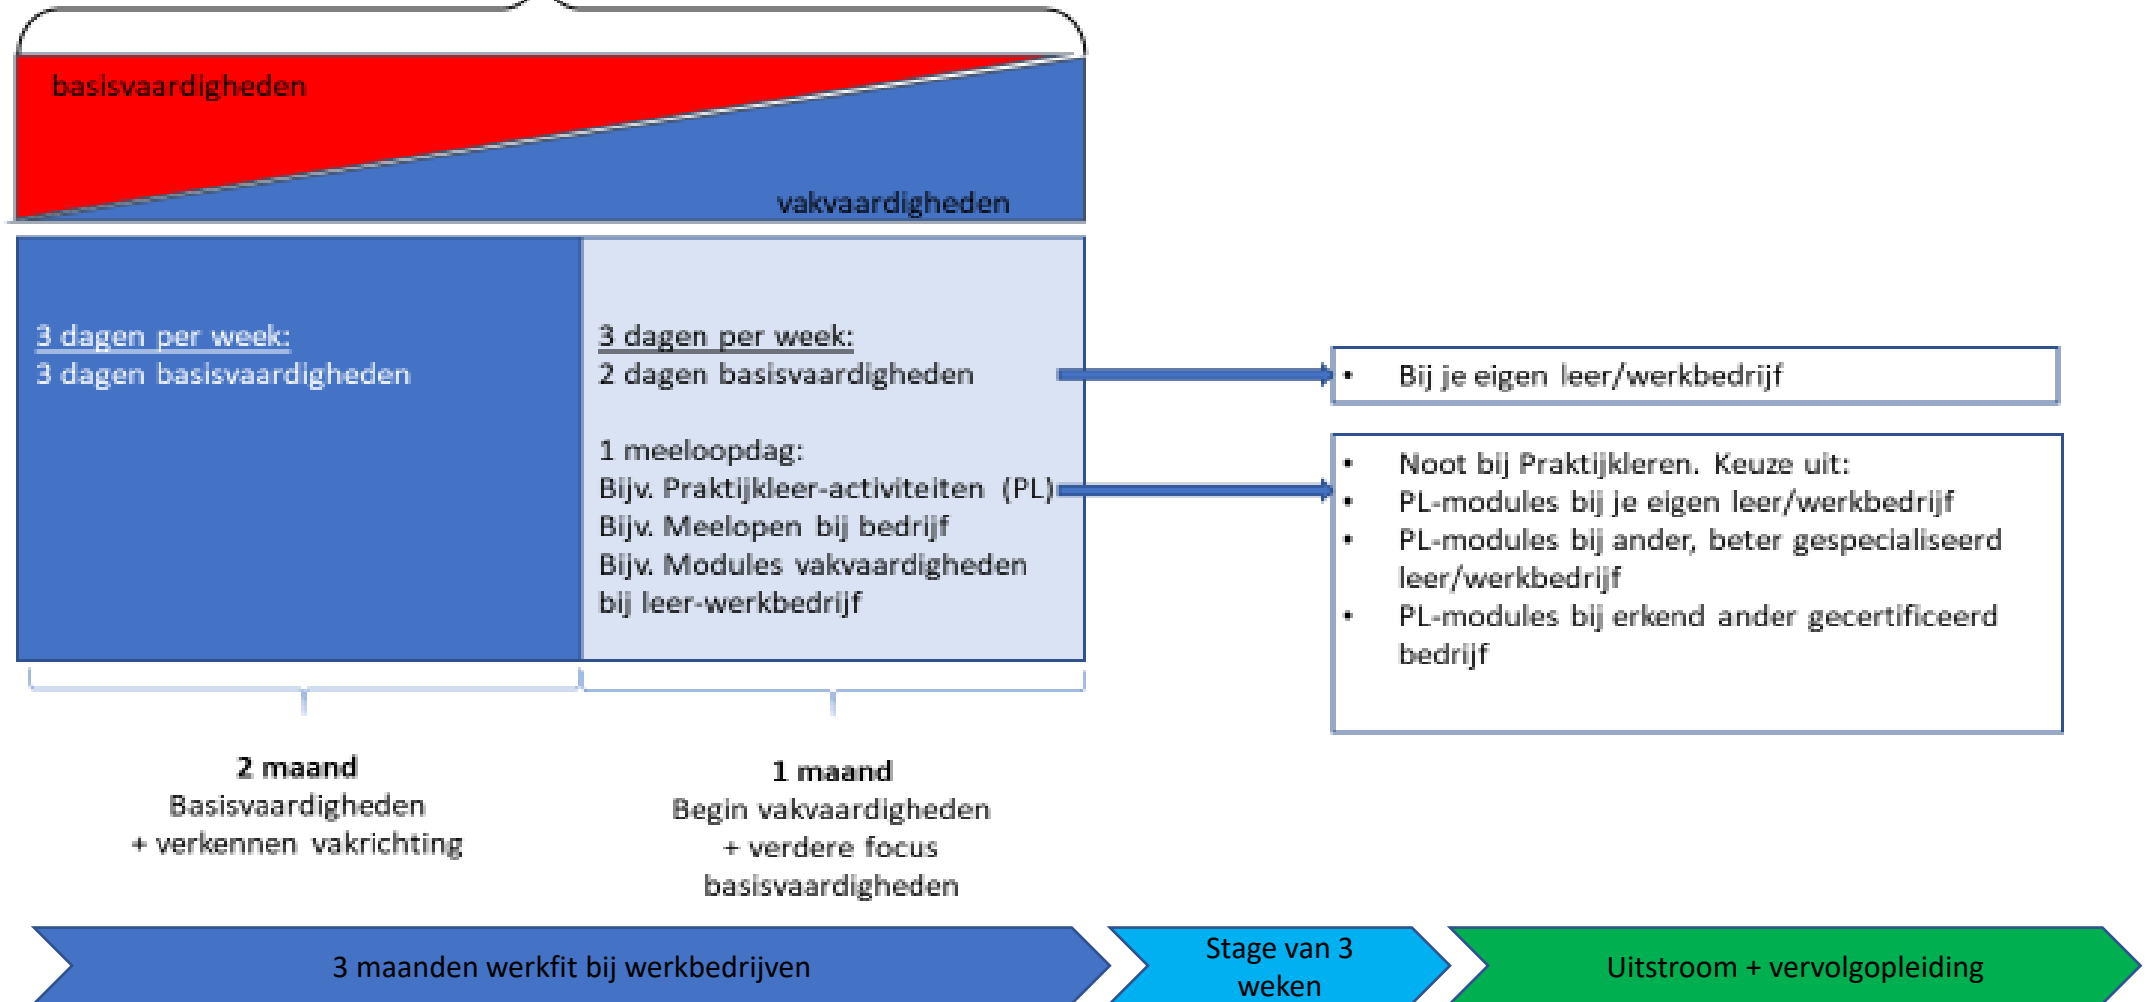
basisvaardigheden

vakvaardigheden

3 dagen per week:
3 dagen basisvaardigheden

3 dagen per week:
2 dagen basisvaardigheden

1 meeloopdag:
Bijv. Praktijkleer-activiteiten (PL)
Bijv. Meelopen bij bedrijf
Bijv. Modules vakvaardigheden bij leer-werkbedrijf

• Bij je eigen leer/werkbedrijf

• Noot bij Praktijkleren. Keuze uit:
• PL-modules bij je eigen leer/werkbedrijf
• PL-modules bij ander, beter gespecialiseerd leer/werkbedrijf
• PL-modules bij erkend ander gecertificeerd bedrijf

**2 maand**
Basisvaardigheden
+ verkennen vakrichting

**1 maand**
Begin vakvaardigheden
+ verdere focus
basisvaardigheden

3 maanden werkfit bij werkbedrijven

Stage van 3 weken

Uitstroom + vervolgopleiding